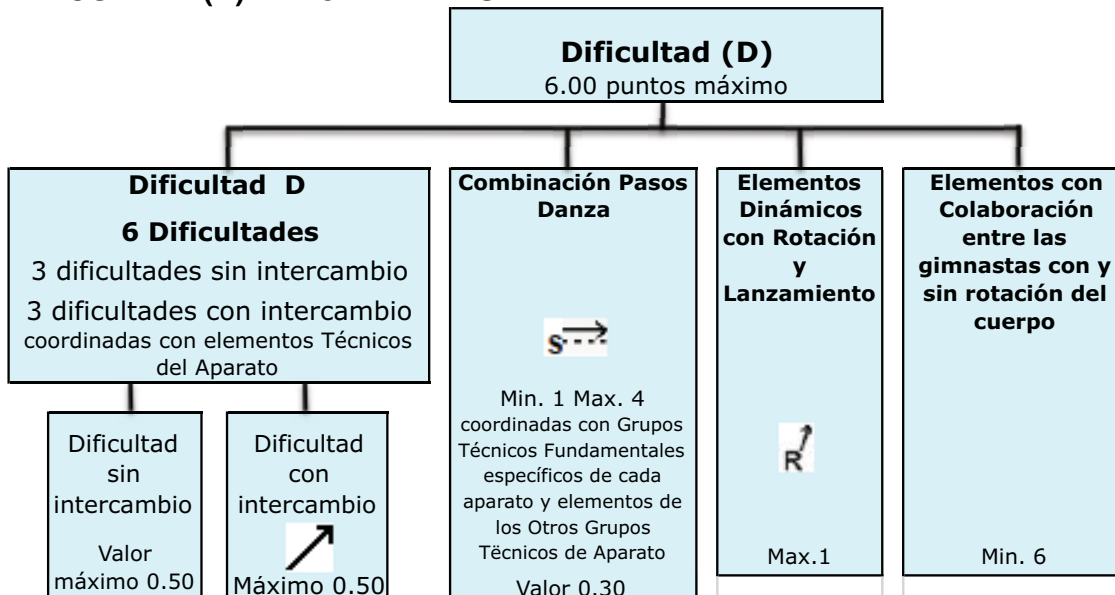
Dificultad (D)
6.00 puntos máximo

Dificultad D
6 Dificultades
3 dificultades sin intercambio
3 dificultades con intercambio
coordinadas con elementos Técnicos del Aparato

Dificultad sin intercambio
Valor máximo 0.50

Dificultad con intercambio
Máximo 0.50

Combinación Pasos Danza
S
Min. 1 Max. 4
coordinadas con Grupos Técnicos Fundamentales específicos de cada aparato y elementos de los Otros Grupos Tëcnicos de Aparato
Valor 0.30

Elementos Dinámicos con Rotación y Lanzamiento
R
Max.1

Elementos con Colaboración entre las gimnastas con y sin rotación del cuerpo
Min. 6